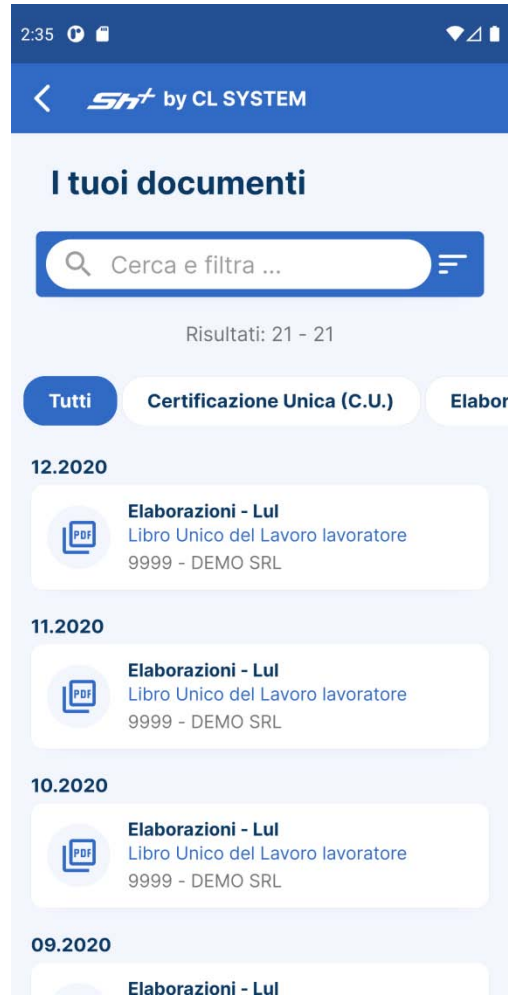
2:35

SH+ by CL SYSTEM

I tuoi documenti

Cerca e filtra ...

Risultati: 21 - 21

Tutti | Certificazione Unica (C.U.) | Elabor

12.2020

PDF
Elaborazioni - Lul
Libro Unico del Lavoro lavoratore
9999 - DEMO SRL

11.2020

PDF
Elaborazioni - Lul
Libro Unico del Lavoro lavoratore
9999 - DEMO SRL

10.2020

PDF
Elaborazioni - Lul
Libro Unico del Lavoro lavoratore
9999 - DEMO SRL

09.2020

Elaborazioni - Lul